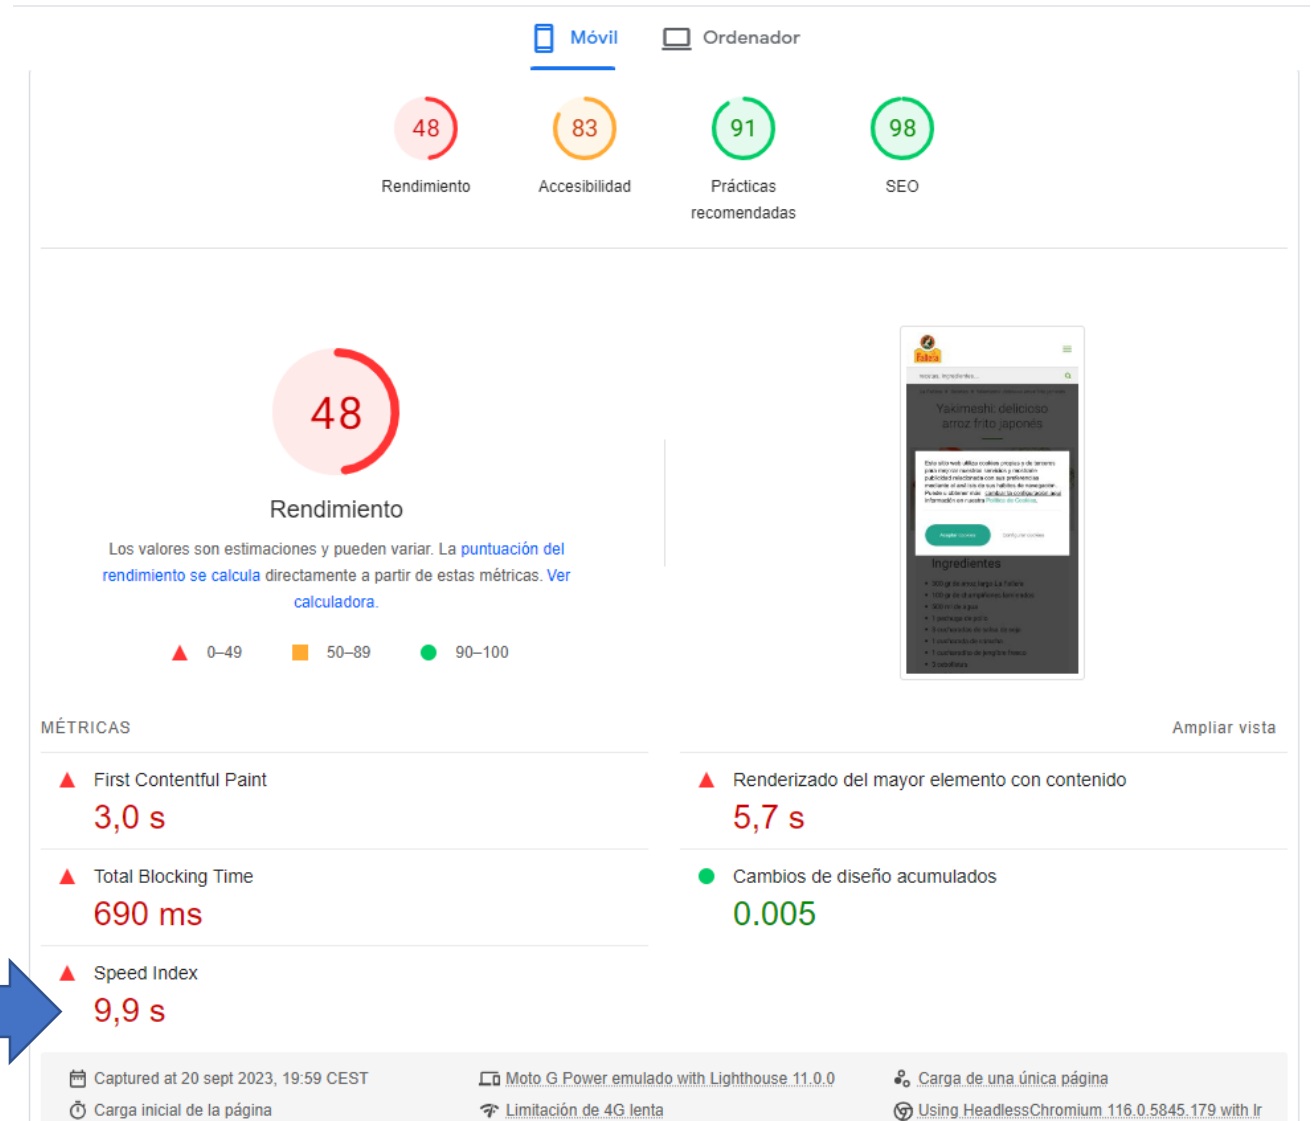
Móvil Ordenador

48 Rendimiento
83 Accesibilidad
91 Prácticas recomendadas
98 SEO

48
Rendimiento
Los valores son estimaciones y pueden variar. La puntuación del rendimiento se calcula directamente a partir de estas métricas. Ver calculadora.

0–49 50–89 90–100

Yakimeshi: delicioso arroz frito japonés
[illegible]
Ingredientes

MÉTRICAS
Ampliar vista

First Contentful Paint
3,0 s

Renderizado del mayor elemento con contenido
5,7 s

Total Blocking Time
690 ms

Cambios de diseño acumulados
0.005

Speed Index
9,9 s

Captured at 20 sept 2023, 19:59 CEST
Carga inicial de la página
Moto G Power emulado with Lighthouse 11.0.0
Limitación de 4G lenta
Carga de una única página
Using HeadlessChromium 116.0.5845.179 with lr